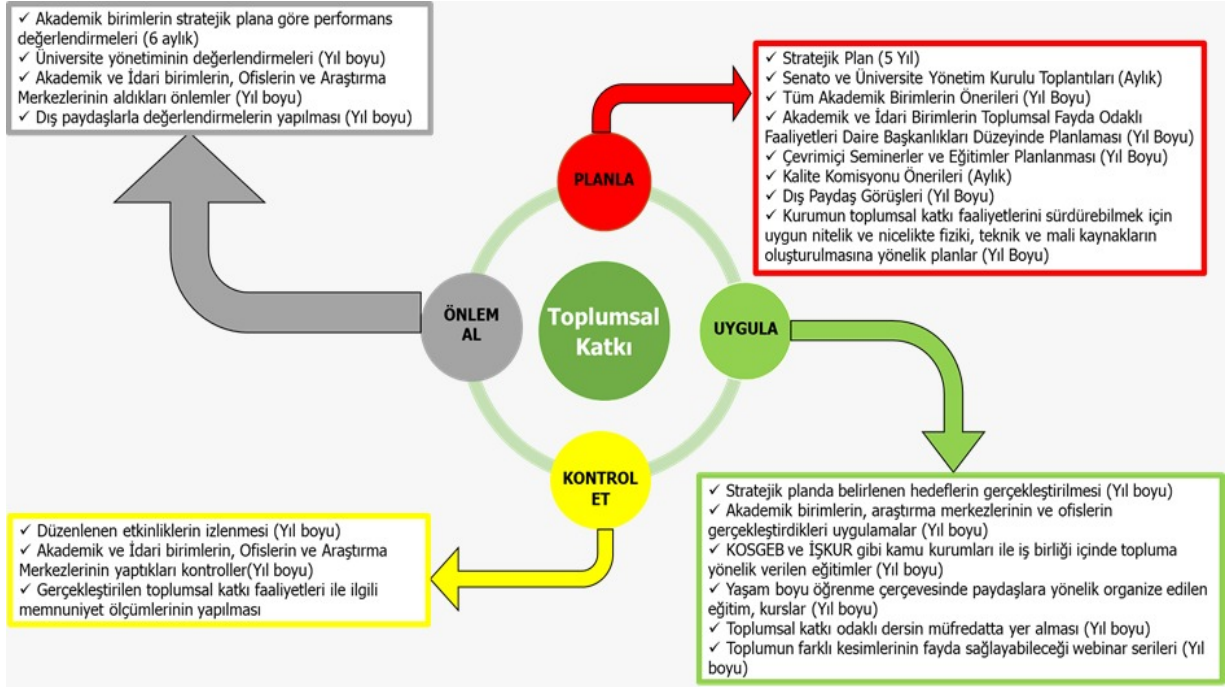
✓ Akademik birimlerin stratejik plana göre performans değerlendirmeleri (6 aylık)
✓ Üniversite yönetiminin değerlendirmeleri (Yıl boyu)
✓ Akademik ve İdari birimlerin, Ofislerin ve Araştırma Merkezlerinin aldıkları önlemler (Yıl boyu)
✓ Dış paydaşlarla değerlendirmelerin yapılması (Yıl boyu)

✓ Stratejik Plan (5 Yıl)
✓ Senato ve Üniversite Yönetim Kurulu Toplantıları (Aylık)
✓ Tüm Akademik Birimlerin Önerileri (Yıl Boyu)
✓ Akademik ve İdari Birimlerin Toplumsal Fayda Odaklı Faaliyetleri Daire Başkanlıkları Düzeyinde Planlaması (Yıl Boyu)
✓ Çevrimiçi Seminerler ve Eğitimler Planlanması (Yıl Boyu)
✓ Kalite Komisyonu Önerileri (Aylık)
✓ Dış Paydaş Görüşleri (Yıl Boyu)
✓ Kurumun toplumsal katkı faaliyetlerini sürdürebilmek için uygun nitelik ve nicelikte fiziki, teknik ve mali kaynakların oluşturulmasına yönelik planlar (Yıl Boyu)

PLANLA

ÖNLEM AL

Toplumsal Katkı

UYGULA

KONTROL ET

✓ Stratejik planda belirlenen hedeflerin gerçekleştirilmesi (Yıl boyu)
✓ Akademik birimlerin, araştırma merkezlerinin ve ofislerin gerçekleştirdikleri uygulamalar (Yıl boyu)
✓ KOSGEB ve İŞKUR gibi kamu kurumları ile iş birliği içinde topluma yönelik verilen eğitimler (Yıl boyu)
✓ Yaşam boyu öğrenme çerçevesinde paydaşlara yönelik organize edilen eğitim, kurslar (Yıl boyu)
✓ Toplumsal katkı odaklı dersin müfredatta yer alması (Yıl boyu)
✓ Toplumun farklı kesimlerinin fayda sağlayabileceği webinar serileri (Yıl boyu)

✓ Düzenlenen etkinliklerin izlenmesi (Yıl boyu)
✓ Akademik ve İdari birimlerin, Ofislerin ve Araştırma Merkezlerinin yaptıkları kontroller(Yıl boyu)
✓ Gerçekleştirilen toplumsal katkı faaliyetleri ile ilgili memnuniyet ölçümlerinin yapılması